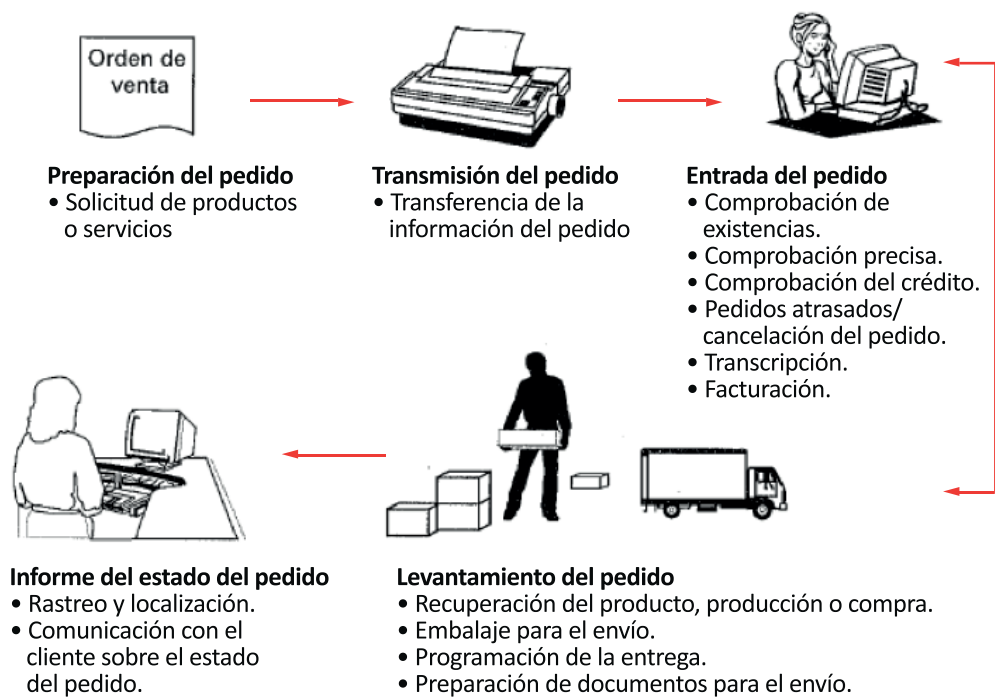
Orden de venta

Preparación del pedido
• Solicitud de productos o servicios

Transmisión del pedido
• Transferencia de la información del pedido

Entrada del pedido
• Comprobación de existencias.
• Comprobación precisa.
• Comprobación del crédito.
• Pedidos atrasados/ cancelación del pedido.
• Transcripción.
• Facturación.

Informe del estado del pedido
• Rastreo y localización.
• Comunicación con el cliente sobre el estado del pedido.

Levantamiento del pedido
• Recuperación del producto, producción o compra.
• Embalaje para el envío.
• Programación de la entrega.
• Preparación de documentos para el envío.